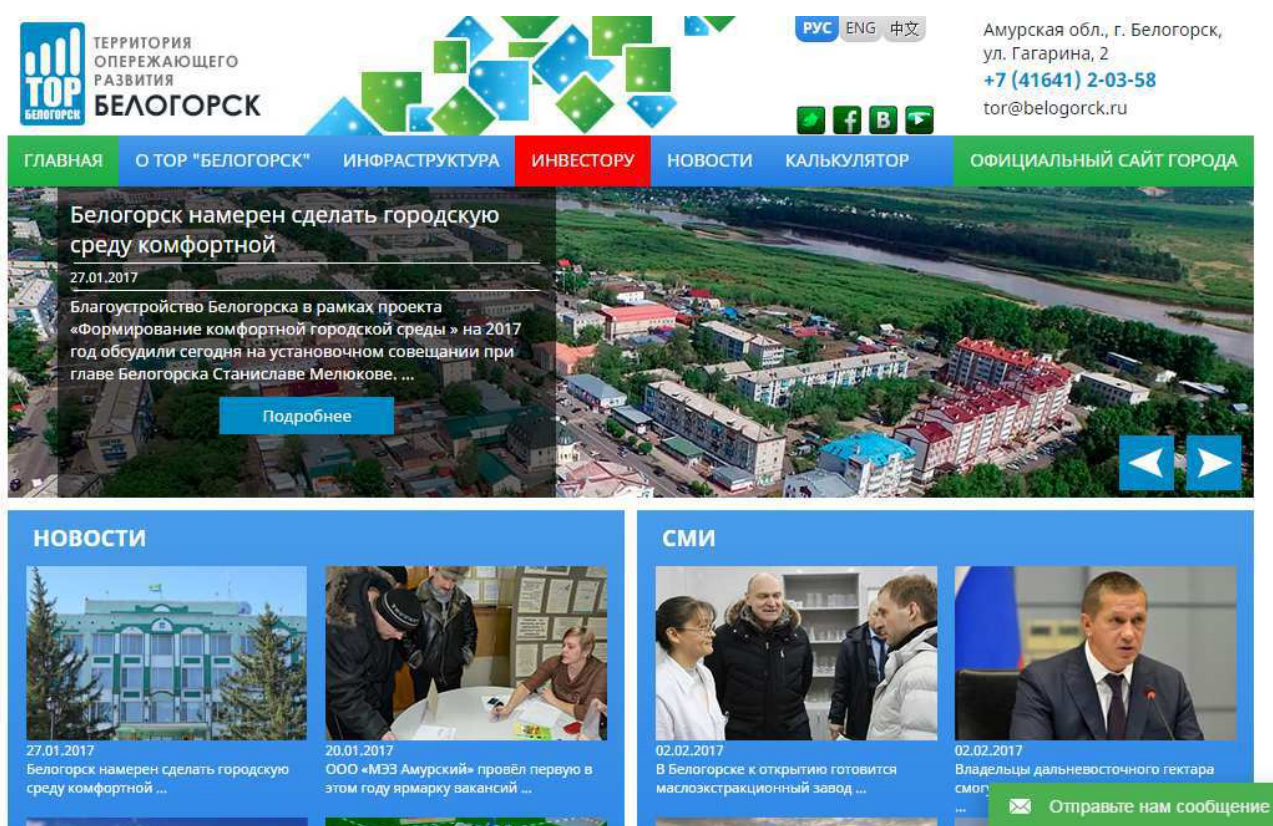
ТОР БЕЛОГОРСК

ТЕРРИТОРИЯ ОПЕРЕЖАЮЩЕГО РАЗВИТИЯ
БЕЛОГОРСК

РУС ENG 中文

Амурская обл., г. Белогорск, ул. Гагарина, 2
+7 (41641) 2-03-58
tor@belogorck.ru

ГЛАВНАЯ | О ТОР "БЕЛОГОРСК" | ИНФРАСТРУКТУРА | ИНВЕСТОРУ | НОВОСТИ | КАЛЬКУЛЯТОР | ОФИЦИАЛЬНЫЙ САЙТ ГОРОДА

Белогорск намерен сделать городскую среду комфортной
27.01.2017
Благоустройство Белогорска в рамках проекта «Формирование комфортной городской среды » на 2017 год обсудили сегодня на установочном совещании при главе Белогорска Станиславе Мелюкове. ...

Подробнее

НОВОСТИ

27.01.2017
Белогорск намерен сделать городскую среду комфортной ...

20.01.2017
ООО «МЭЗ Амурский» провёл первую в этом году ярмарку вакансий ...

СМИ

02.02.2017
В Белогорске к открытию готовится маслоэкстракционный завод ...

02.02.2017
Владельцы дальневосточного гектара смог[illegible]
...

Отправьте нам сообщение